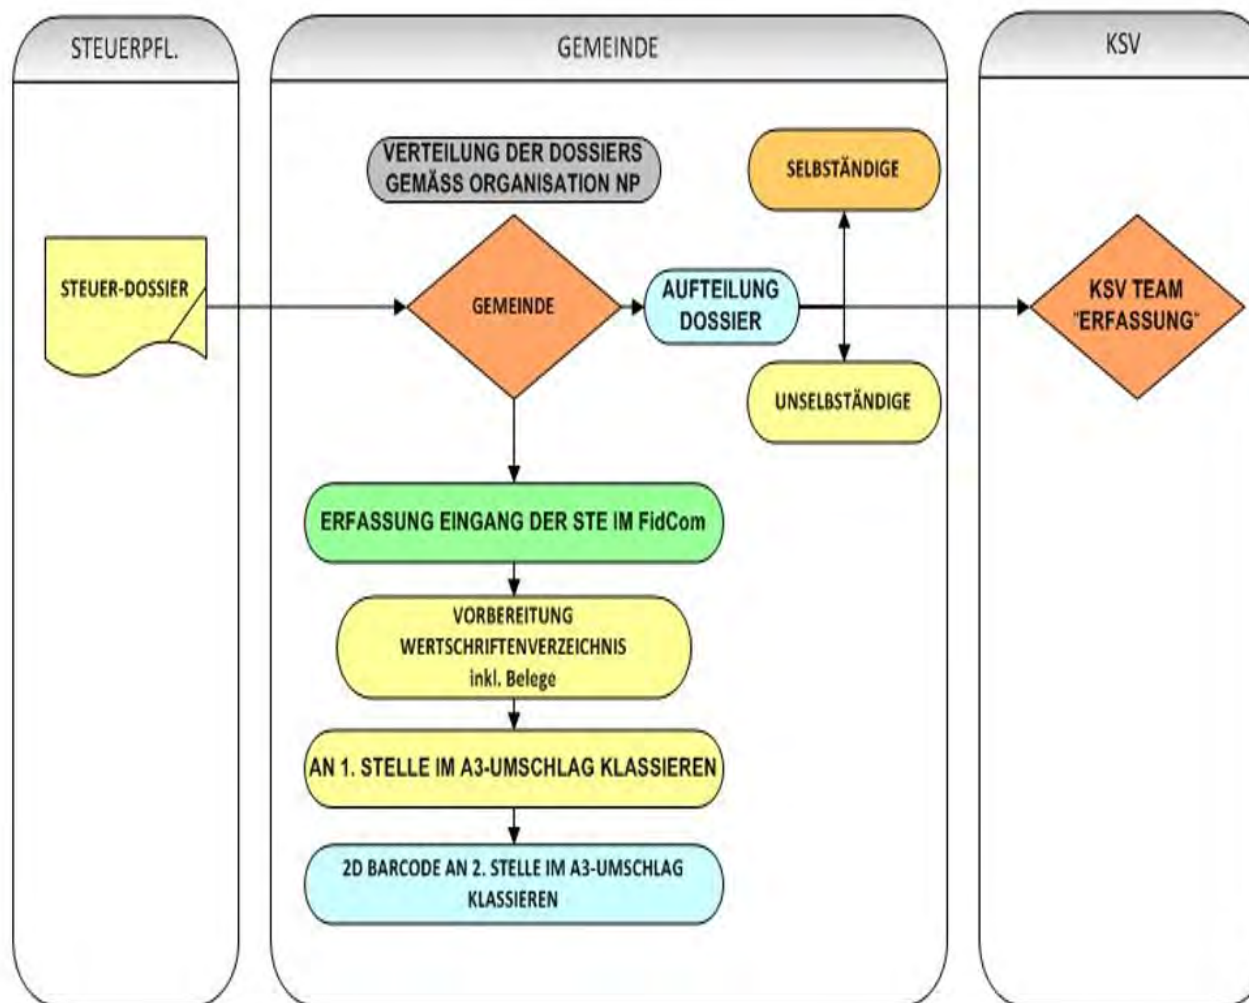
STEUERPFL.

GEMEINDE

KSV

VERTEILUNG DER DOSSIERS GEMÄSS ORGANISATION NP

SELBSTÄNDIGE

STEUER-DOSSIER

GEMEINDE

AUFTEILUNG DOSSIER

KSV TEAM "ERFASSUNG"

UNSELBSTÄNDIGE

ERFASSUNG EINGANG DER STE IM FidCom

VORBEREITUNG WERTSCHRIFTENVERZEICHNIS inkl. Belege

AN 1. STELLE IM A3-UMSCHLAG KLASSIEREN

2D BARCODE AN 2. STELLE IM A3-UMSCHLAG KLASSIEREN